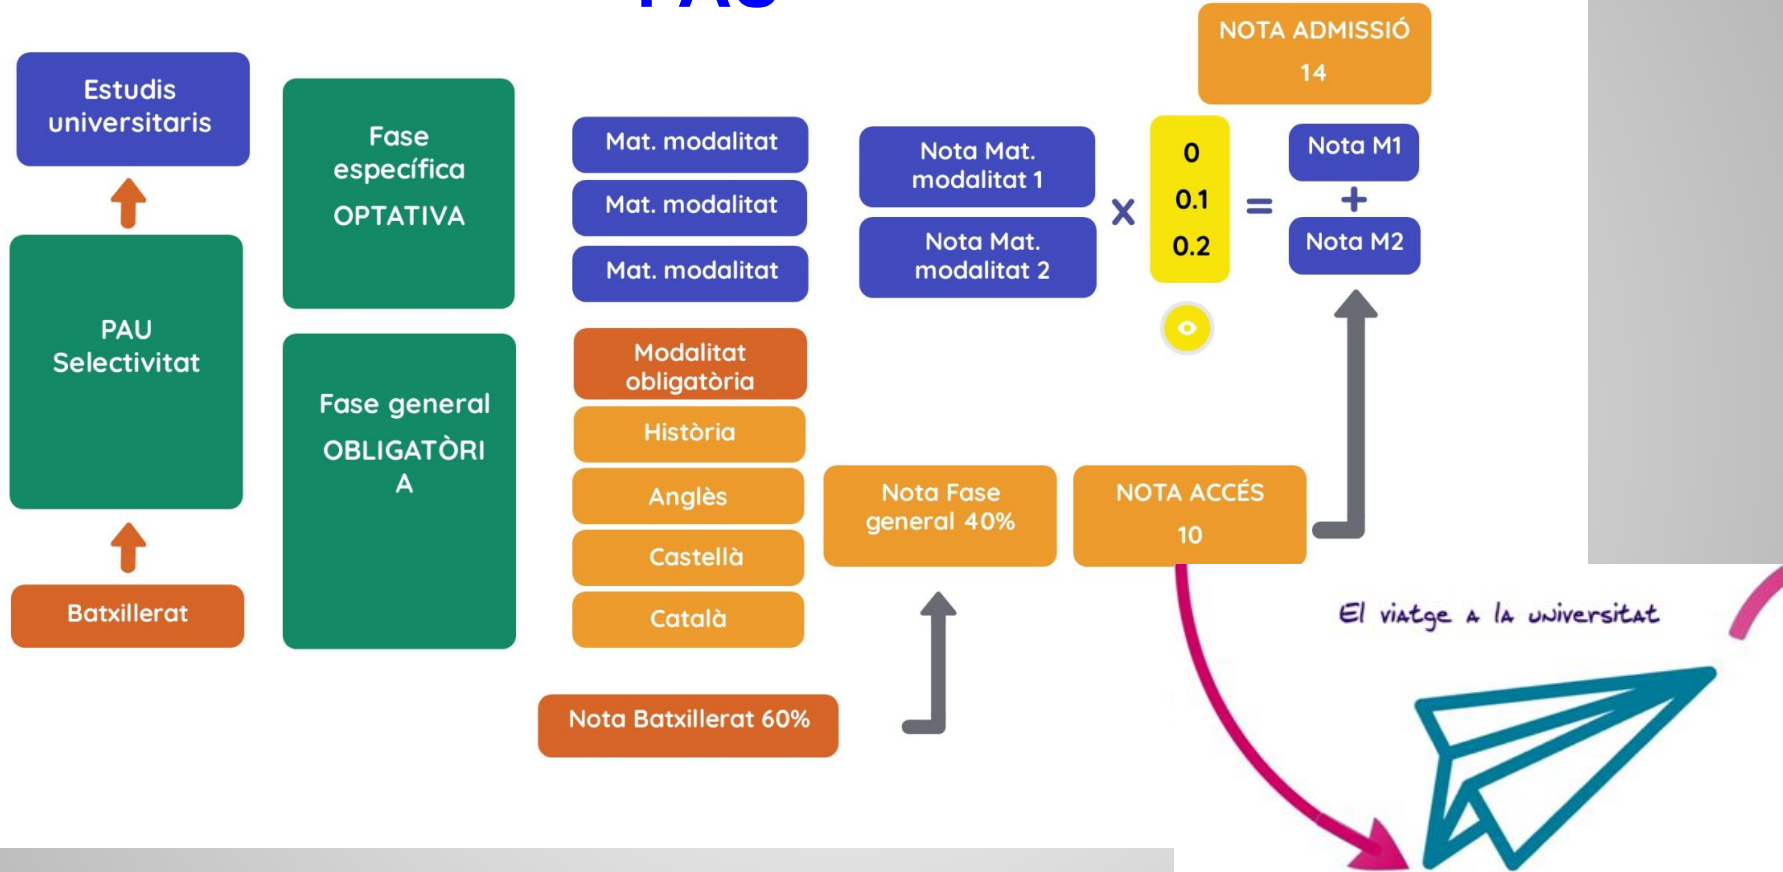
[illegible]

Estudis universitaris

Batxillerat

PAU Selectivitat

Fase específica
OPTATIVA

Fase general
OBLIGATÒRIA

Mat. modalitat

Mat. modalitat

Mat. modalitat

Modalitat obligatòria

Història

Anglès

Castellà

Català

Nota Batxillerat 60%

Nota Mat. modalitat 1

Nota Mat. modalitat 2

x

0
0.1
0.2

=

Nota M1
+
Nota M2

NOTA ADMISSIÓ
14

Nota Fase general 40%

NOTA ACCÉS
10

El viatge a la universitat